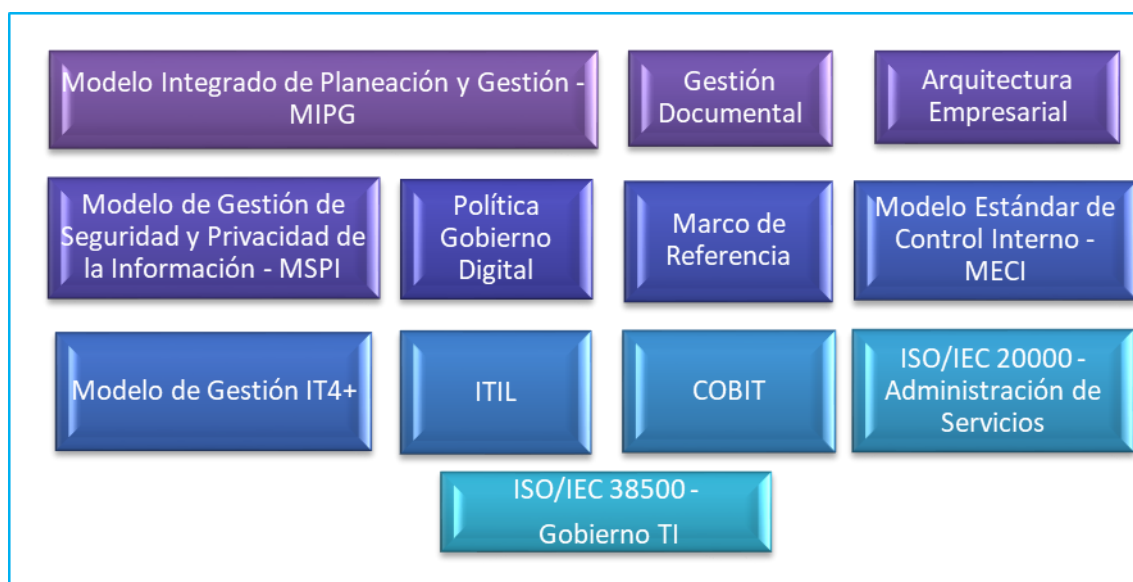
Modelo Integrado de Planeación y Gestión - MIPG

Gestión Documental

Arquitectura Empresarial

Modelo de Gestión de Seguridad y Privacidad de la Información - MSPI

Política Gobierno Digital

Marco de Referencia

Modelo Estándar de Control Interno - MECI

Modelo de Gestión IT4+

ITIL

COBIT

ISO/IEC 20000 - Administración de Servicios

ISO/IEC 38500 - Gobierno TI